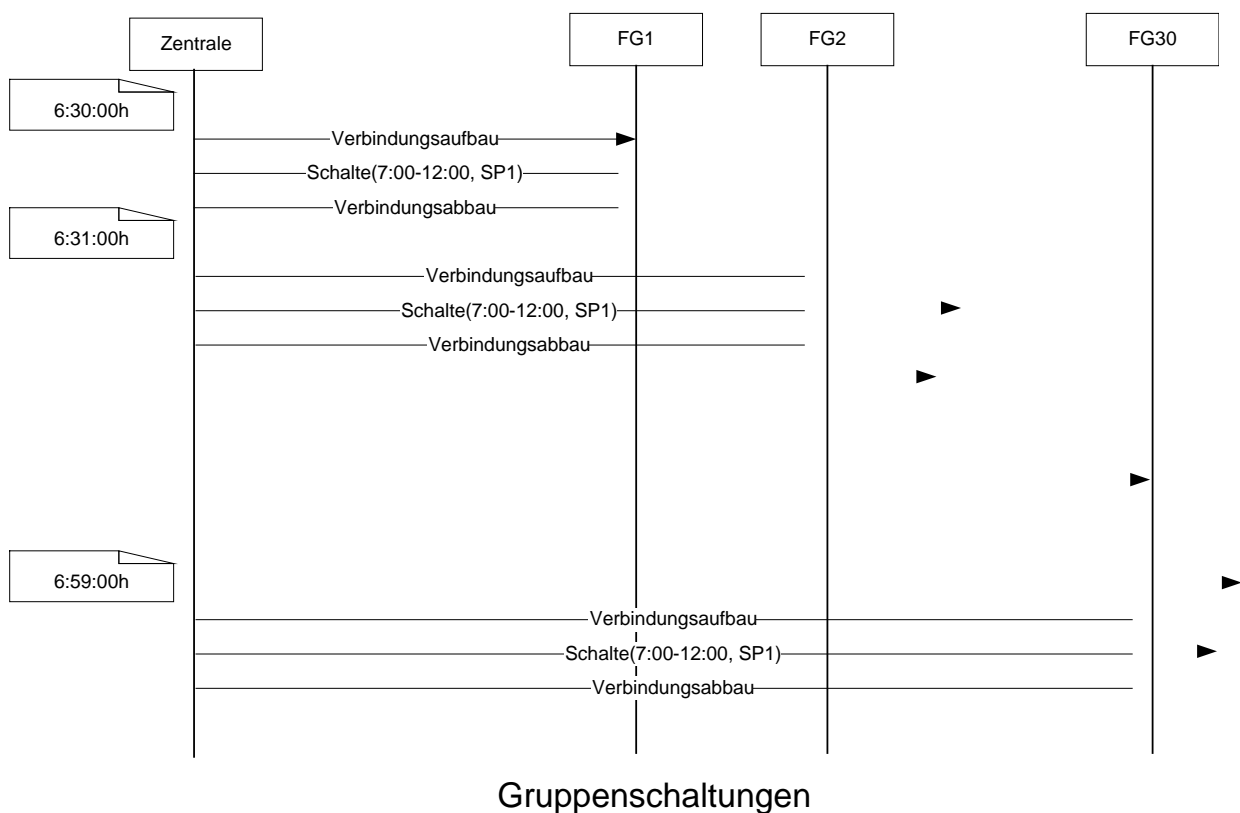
Zentrale

FG1

FG2

FG30

6:30:00h

Verbindungsaufbau

Schalte(7:00-12:00, SP1)

Verbindungsabbau

6:31:00h

Verbindungsaufbau

Schalte(7:00-12:00, SP1)

Verbindungsabbau

6:59:00h

Verbindungsaufbau

Schalte(7:00-12:00, SP1)

Verbindungsabbau

Gruppenschaltungen